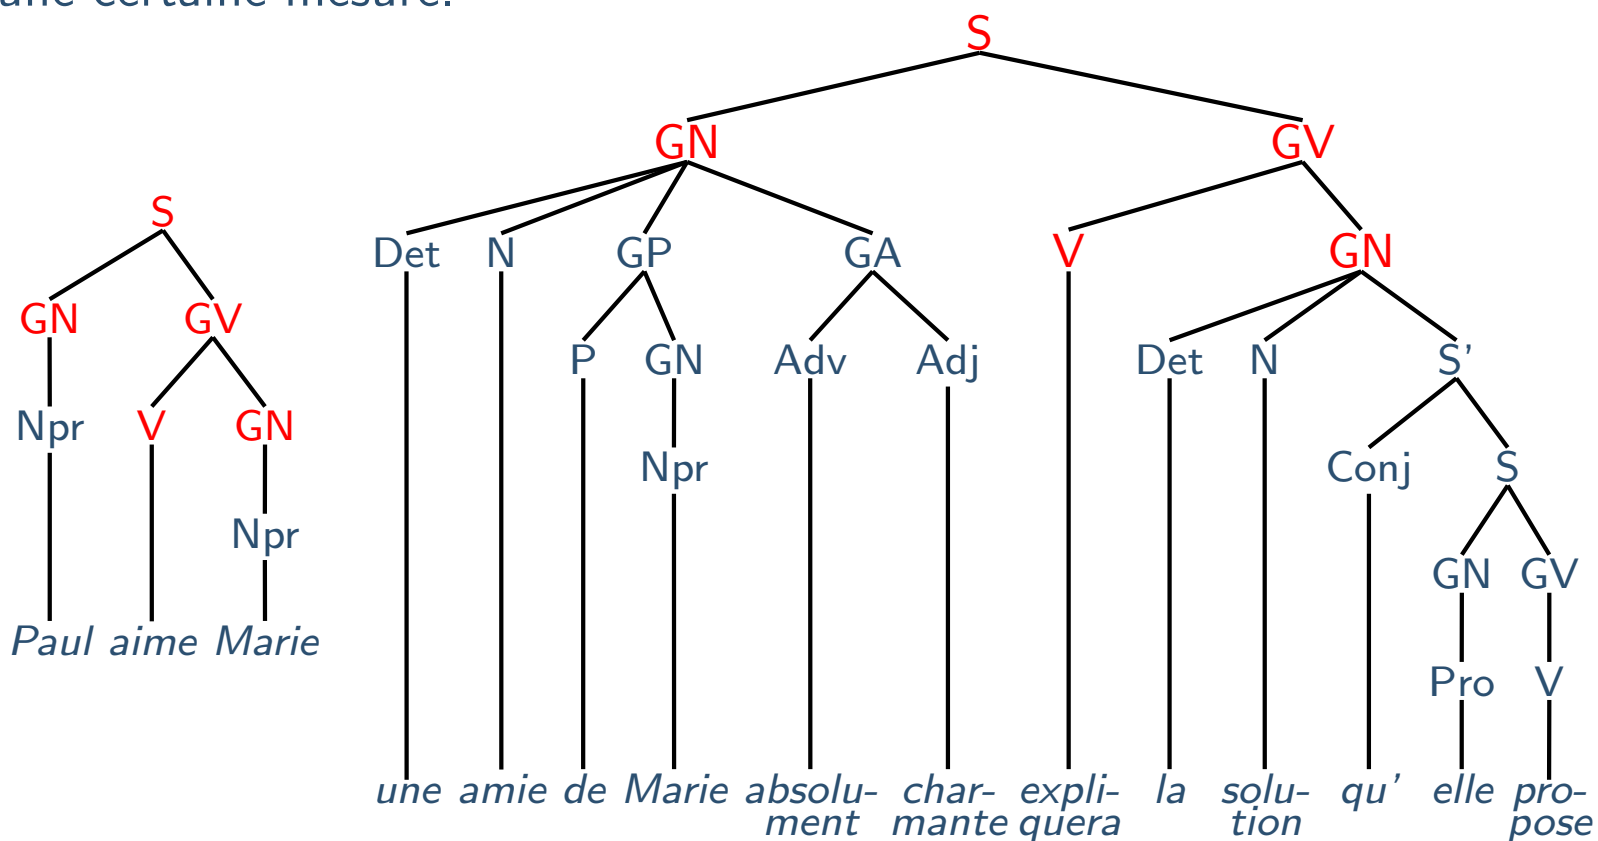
une certaine mesure.

S
GN GV
Npr V GN
Npr
Paul aime Marie

S
GN GV
Det N GP GA V GN
P GN Adv Adj Det N S'
Npr Conj S
GN GV
Pro V
une amie de Marie absolument charmante expliquera la solution qu' elle propose